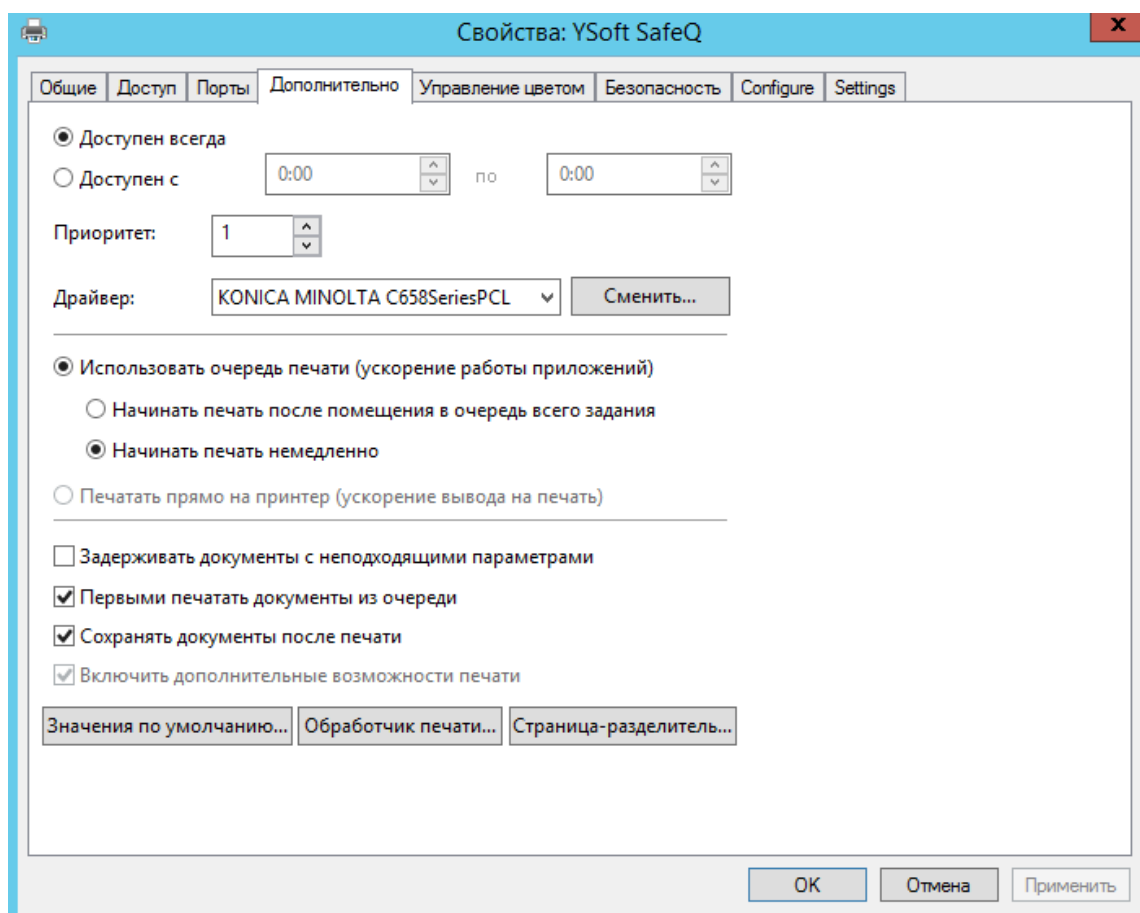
Свойства: YSoft SafeQ

x

Общие | Доступ | Порты | Дополнительно | Управление цветом | Безопасность | Configure | Settings

Доступен всегда

Доступен с 0:00 по 0:00

Приоритет: 1

Драйвер: KONICA MINOLTA C658SeriesPCL Сменить...

Использовать очередь печати (ускорение работы приложений)

Начинать печать после помещения в очередь всего задания

Начинать печать немедленно

Печатать прямо на принтер (ускорение вывода на печать)

Задерживать документы с неподходящими параметрами

Первыми печатать документы из очереди

Сохранять документы после печати

Включить дополнительные возможности печати

Значения по умолчанию... | Обработчик печати... | Страница-разделитель...

OK | Отмена | Применить